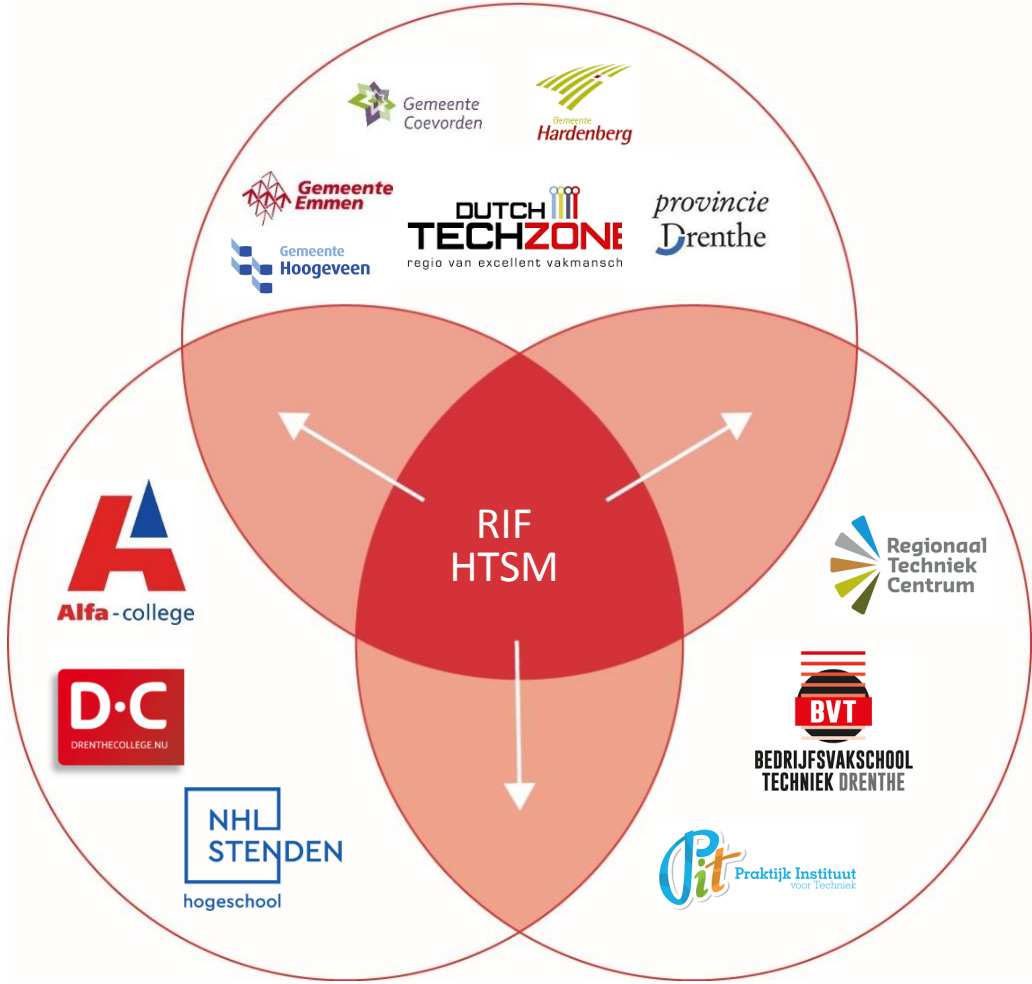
Gemeente Coevorden

Gemeente Hardenberg

Gemeente Emmen

Gemeente Hoogeveen

DUTCH TECHZONE
regio van excellent vakmansch

provincie Drenthe

RIF HTSM

A
Alfa-college

D·C
DRENTHECOLLEGE.NU

NHL STENDEN
hogeschool

Regionaal Techniek Centrum

BVT
BEDRIJFSVAKSCHOOL TECHNIEK DRENTHE

Pit
Praktijk Instituut voor Techniek